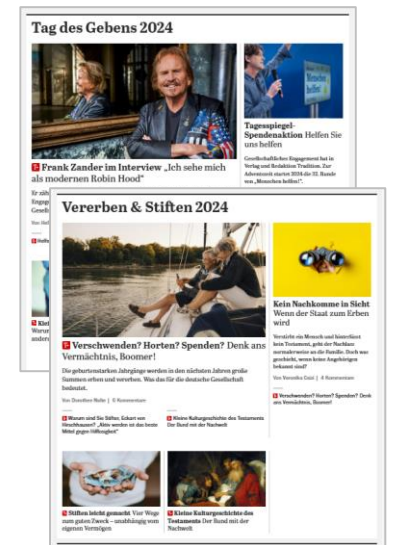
Tag des Gebens 2024

Frank Zander im Interview „Ich sehe mich als modernen Robin Hood"

Er zäh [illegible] Engag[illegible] Gesell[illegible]

Von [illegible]

Tagesspiegel-Spendenaktion Helfen Sie uns helfen

Gesellschaftliches Engagement hat in Verlag und Redaktion Tradition. Zur Adventszeit startet 2024 die 32. Runde von „Menschen helfen!".

Vererben & Stiften 2024

Verschwenden? Horten? Spenden? Denk ans Vermächtnis, Boomer!

Die geburtenstarken Jahrgänge werden in den nächsten Jahren große Summen erben und vererben. Was das für die deutsche Gesellschaft bedeutet.

Von Dorothee Nolte | 5 Kommentare

Warum sind Sie Stifter, Eckart von Hirschhausen? „Aktiv werden ist das beste Mittel gegen Hoffnungslosigkeit"

Kleine Kulturgeschichte des Testaments Der Bund mit der Nachwelt

Kein Nachkomme in Sicht Wenn der Staat zum Erben wird

Verstirbt ein Mensch und hinterlässt kein Testament, geht der Nachlass normalerweise an die Familie. Doch was geschieht, wenn keine Angehörigen bekannt sind?

Von Veronika Dost | 4 Kommentare

Verschwenden? Horten? Spenden? Denk ans Vermächtnis, Boomer!

Stiften leicht gemacht Vier Wege zum guten Zweck – unabhängig vom eigenen Vermögen

Kleine Kulturgeschichte des Testaments Der Bund mit der Nachwelt

Klei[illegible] Warum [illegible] andere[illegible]